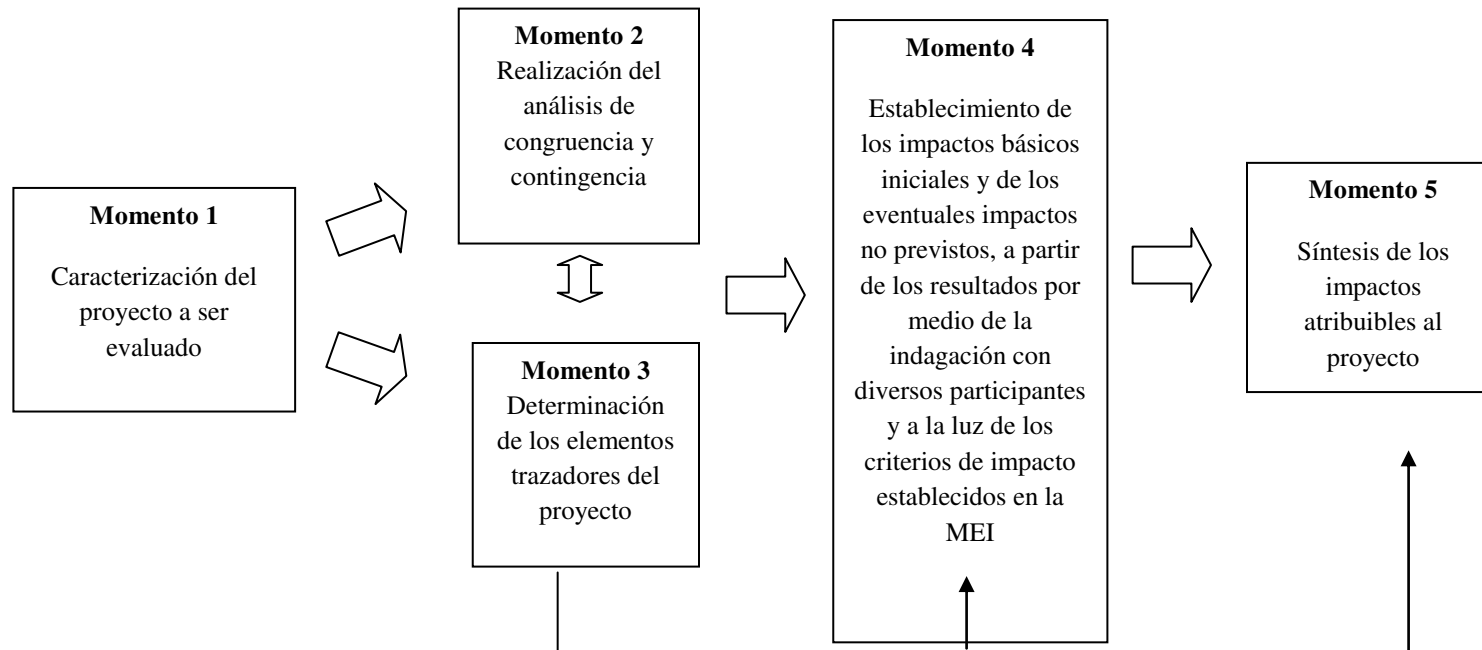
**Momento 1**

Caracterización del proyecto a ser evaluado

**Momento 2**
Realización del análisis de congruencia y contingencia

**Momento 3**
Determinación de los elementos trazadores del proyecto

**Momento 4**

Establecimiento de los impactos básicos iniciales y de los eventuales impactos no previstos, a partir de los resultados por medio de la indagación con diversos participantes y a la luz de los criterios de impacto establecidos en la MEI

**Momento 5**

Síntesis de los impactos atribuibles al proyecto